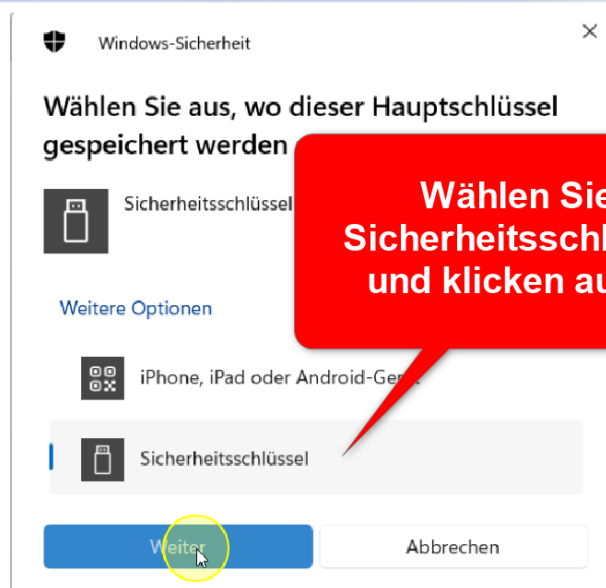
Windows-Sicherheit

×

Wählen Sie aus, wo dieser Hauptschlüssel gespeichert werden

Sicherheitsschlüssel

Wählen Sie
Sicherheitsschl
und klicken au

Weitere Optionen

iPhone, iPad oder Android-Gerät

Sicherheitsschlüssel

Weiter

Abbrechen